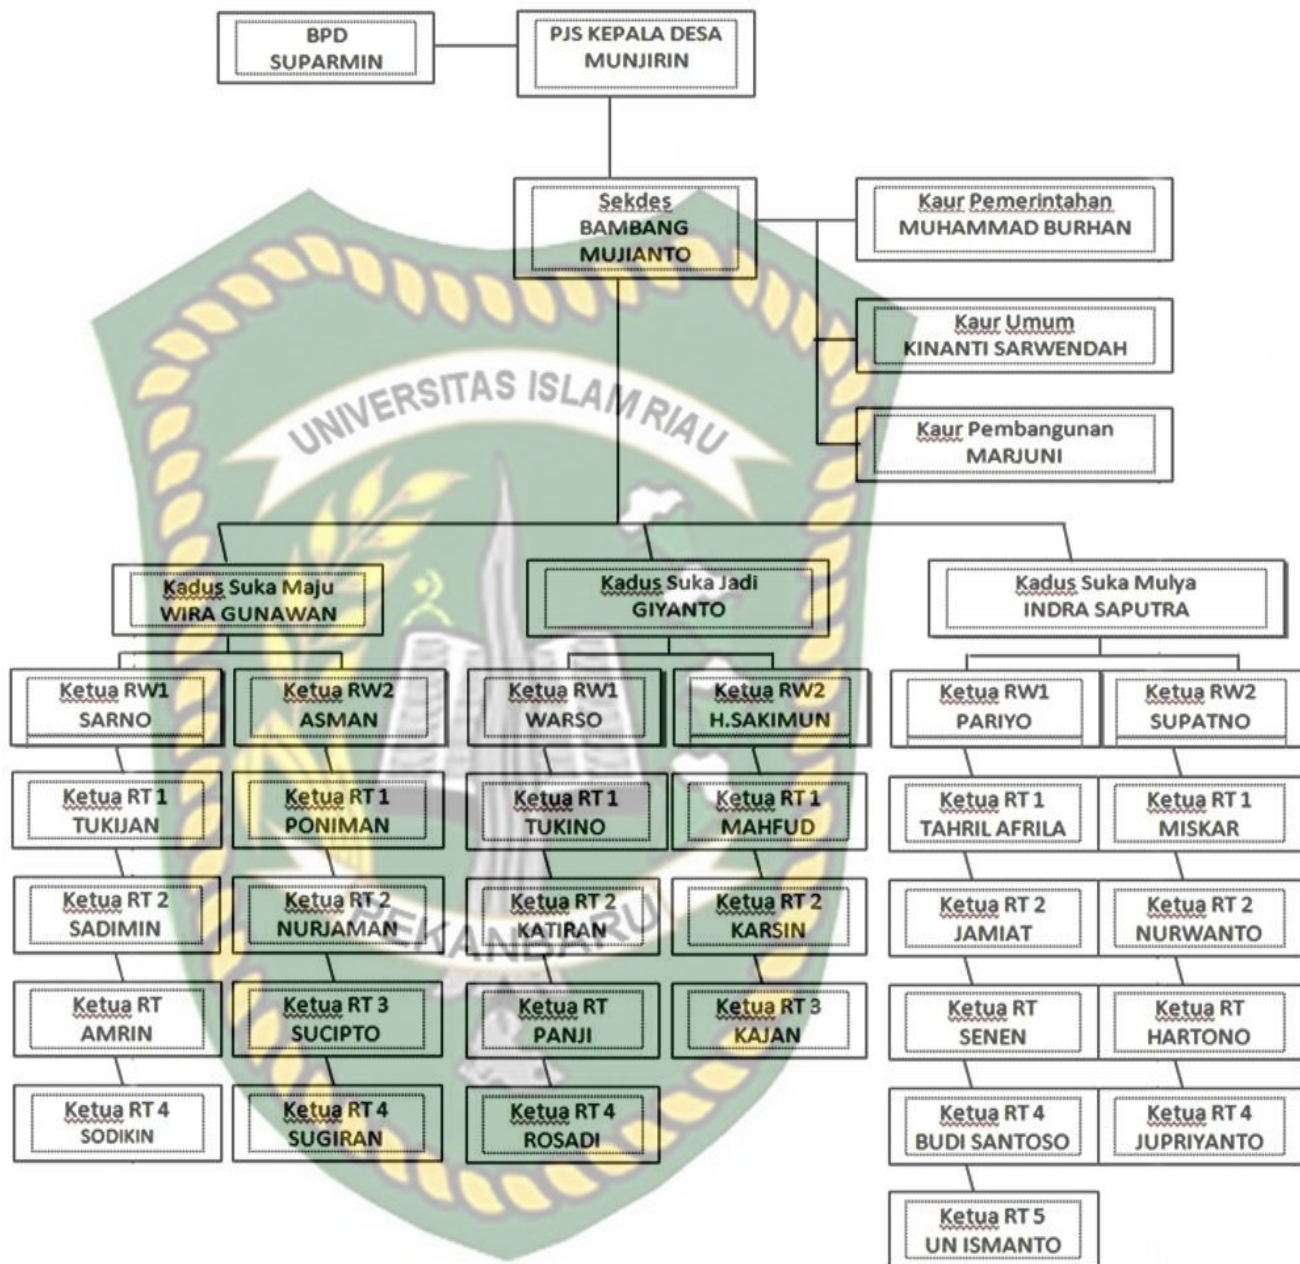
BPD
SUPARMIN

PJS KEPALA DESA
MUNJIRIN

Sekdes
BAMBANG
MUJIANTO

Kaur Pemerintahan
MUHAMMAD BURHAN

Kaur Umum
KINANTI SARWENDAH

Kaur Pembangunan
MARJUNI

UNIVERSITAS ISLAM RIAU

Kadus Suka Maju
WIRA GUNAWAN

Kadus Suka Jadi
GIYANTO

Kadus Suka Mulya
INDRA SAPUTRA

Ketua RW1
SARNO

Ketua RW2
ASMAN

Ketua RW1
WARSO

Ketua RW2
H.SAKIMUN

Ketua RW1
PARIYO

Ketua RW2
SUPATNO

Ketua RT 1
TUKIJAN

Ketua RT 1
PONIMAN

Ketua RT 1
TUKINO

Ketua RT 1
MAHFUD

Ketua RT 1
TAHRIL AFRILA

Ketua RT 1
MISKAR

Ketua RT 2
SADIMIN

Ketua RT 2
NURJAMAN

Ketua RT 2
KATIRAN

Ketua RT 2
KARSIN

Ketua RT 2
JAMIAT

Ketua RT 2
NURWANTO

Ketua RT
AMRIN

Ketua RT 3
SUCIPTO

Ketua RT
PANJI

Ketua RT 3
KAJAN

Ketua RT
SENEN

Ketua RT
HARTONO

Ketua RT 4
SODIKIN

Ketua RT 4
SUGIRAN

Ketua RT 4
ROSADI

Ketua RT 4
BUDI SANTOSO

Ketua RT 4
JUPRIYANTO

Ketua RT 5
UN ISMANTO

PEKANBARU